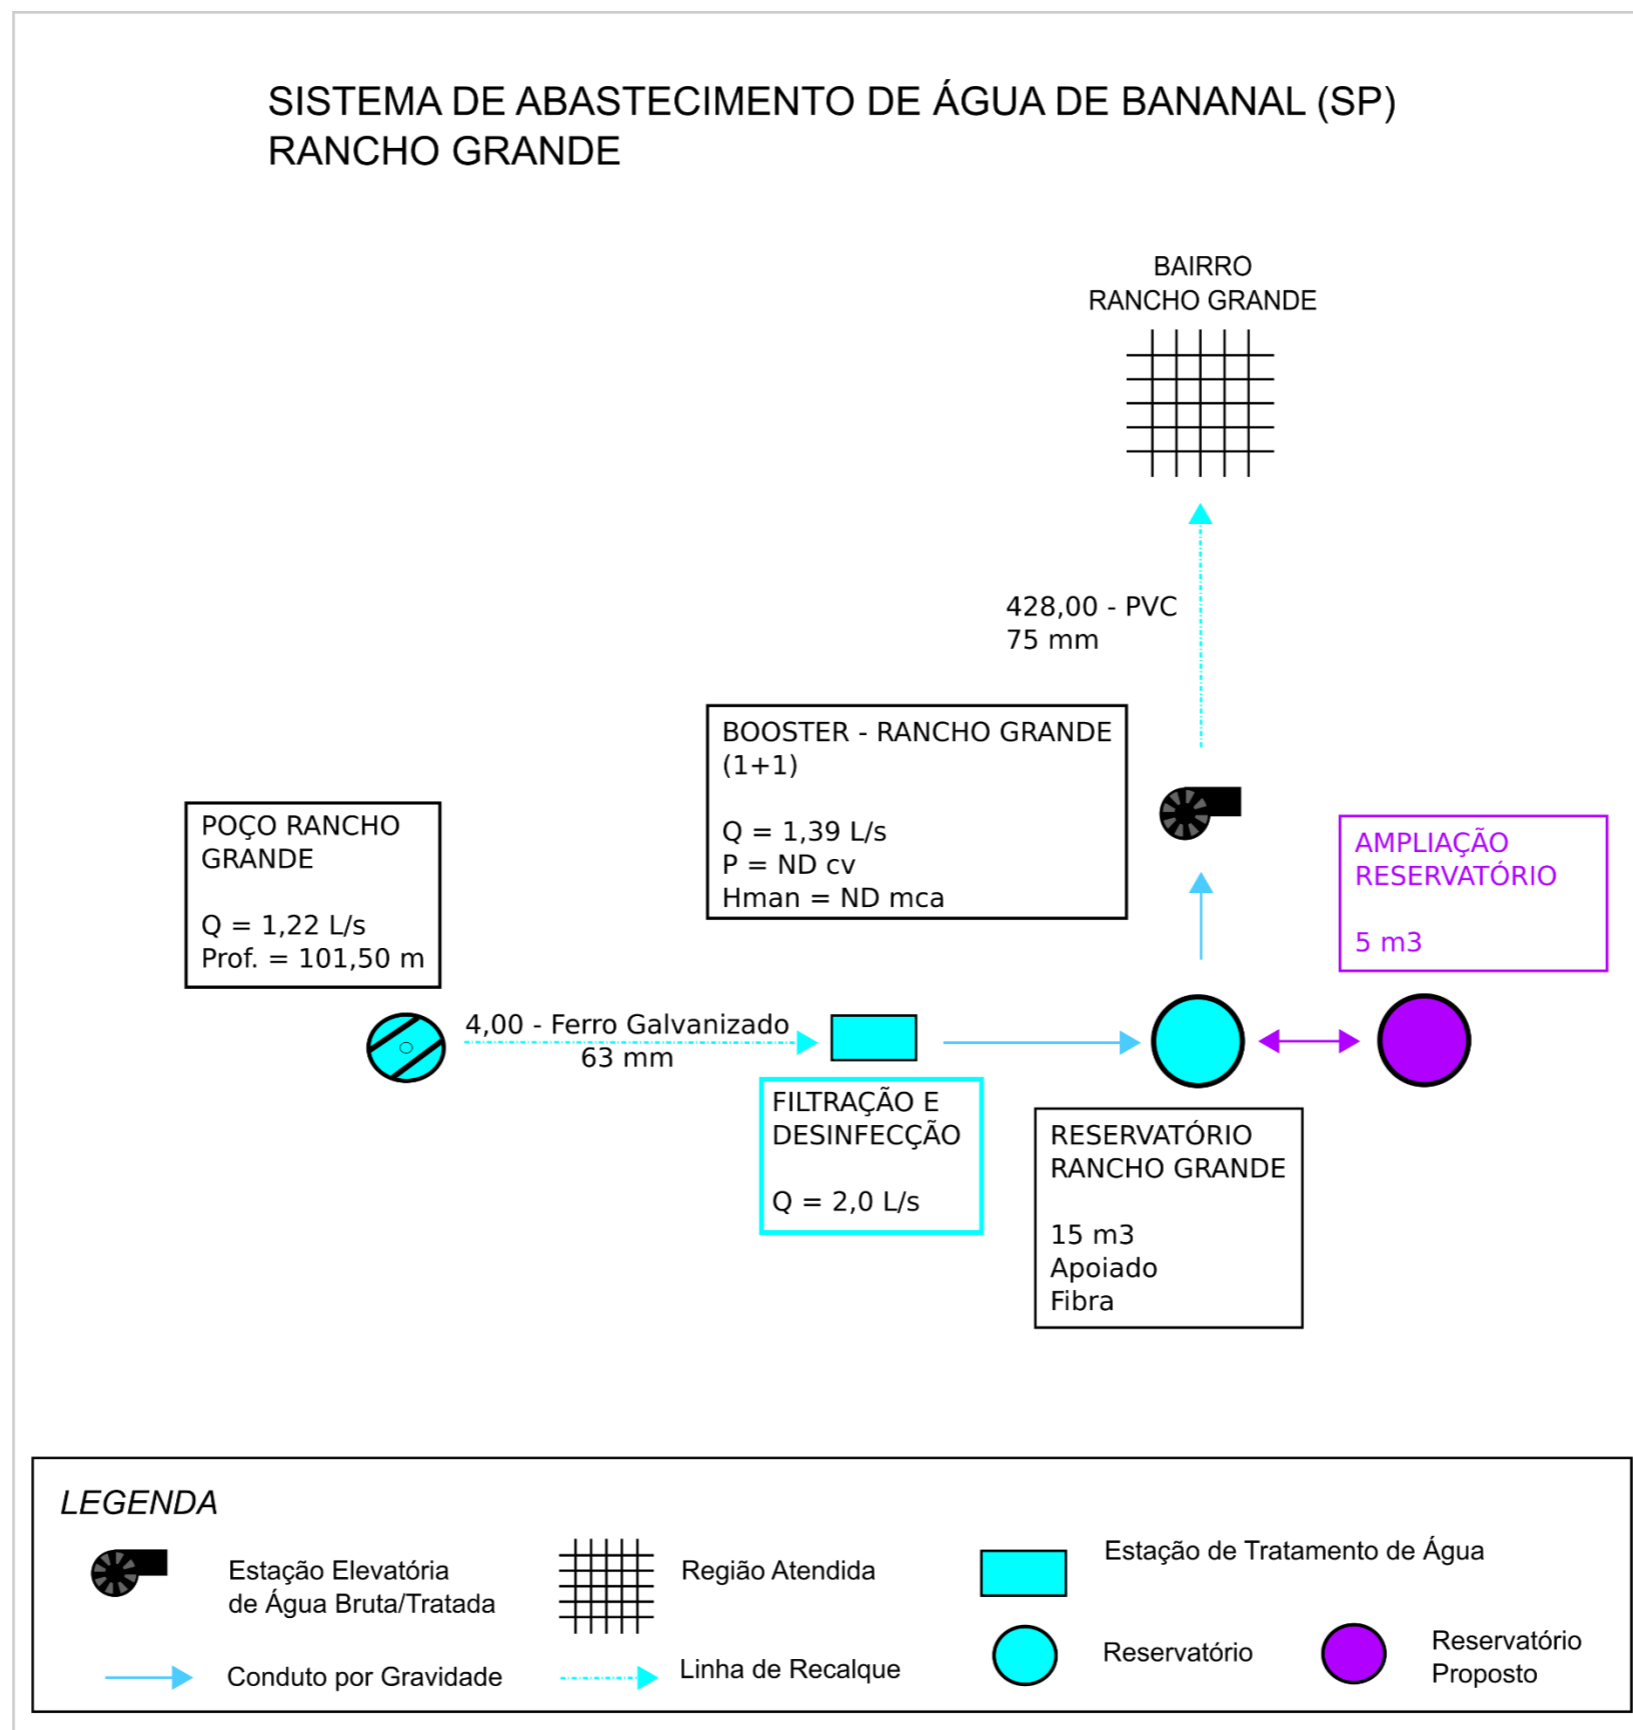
SISTEMA DE ABASTECIMENTO DE ÁGUA DE BANANAL (SP)
RANCHO GRANDE

BAIRRO
RANCHO GRANDE

428,00 - PVC
75 mm

BOOSTER - RANCHO GRANDE
(1+1)

Q = 1,39 L/s
P = ND cv
Hman = ND mca

POÇO RANCHO GRANDE

Q = 1,22 L/s
Prof. = 101,50 m

AMPLIAÇÃO
RESERVATÓRIO

5 m3

4,00 - Ferro Galvanizado
63 mm

FILTRAÇÃO E
DESINFECÇÃO

Q = 2,0 L/s

RESERVATÓRIO
RANCHO GRANDE

15 m3
Apoiado
Fibra

LEGENDA

Estação Elevatória
de Água Bruta/Tratada

Região Atendida

Estação de Tratamento de Água

Reservatório

Reservatório
Proposto

Conduto por Gravidade

Linha de Recalque